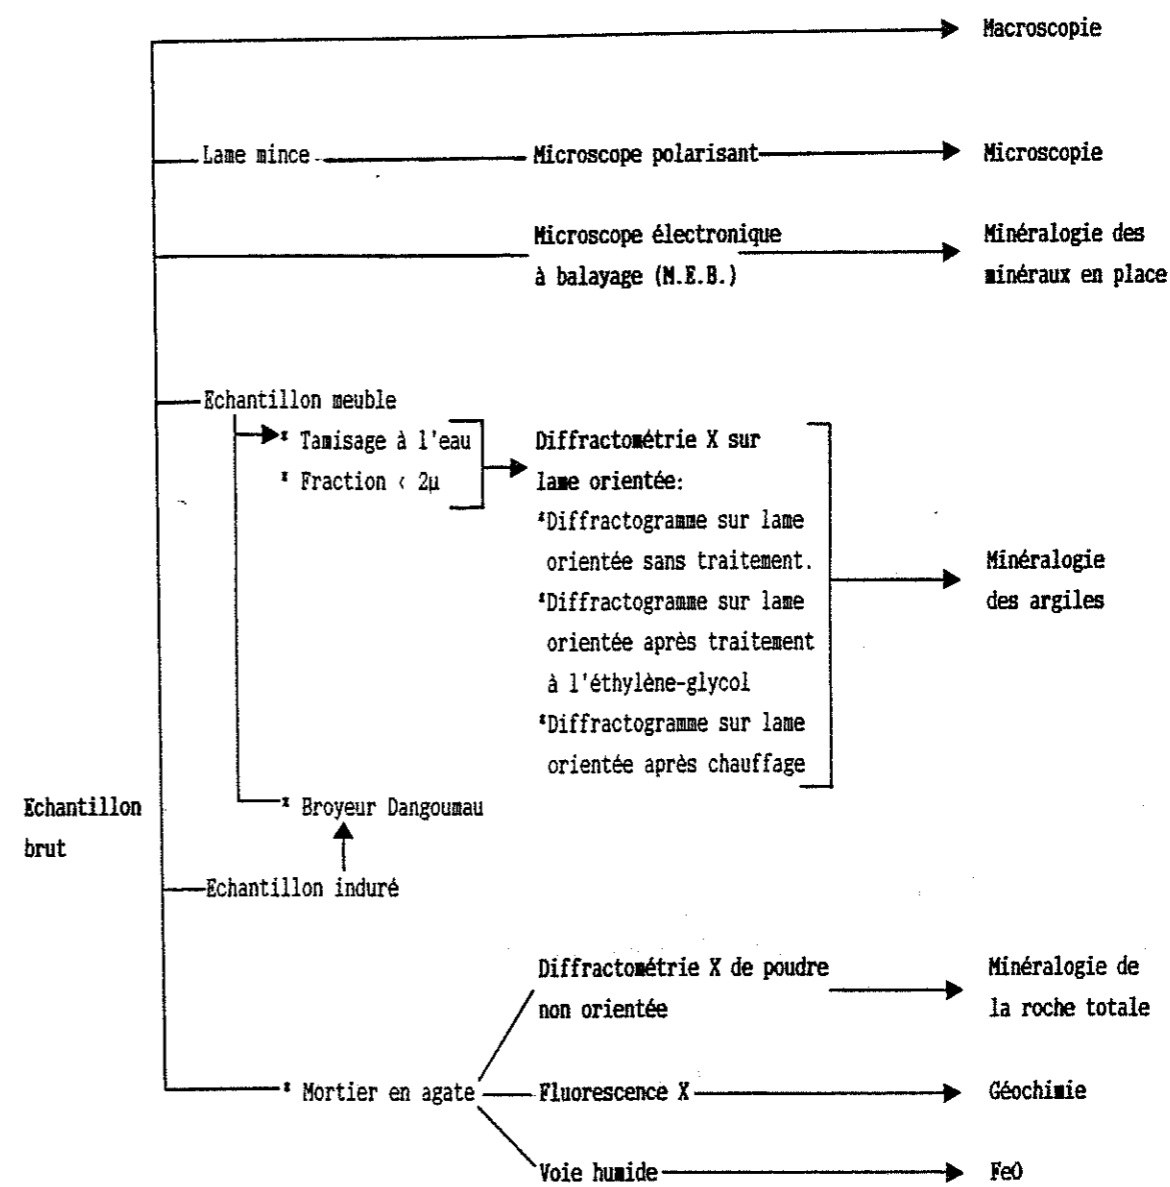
Macroscopie

Lame mince

Microscope polarisant

Microscopie

Microscope électronique à balayage (M.E.B.)

Minéralogie des minéraux en place

Echantillon meuble

* Tamisage à l'eau

* Fraction < 2µ

Diffractométrie X sur lame orientée:

*Diffractogramme sur lame orientée sans traitement.

*Diffractogramme sur lame orientée après traitement à l'éthylène-glycol

*Diffractogramme sur lame orientée après chauffage

Minéralogie des argiles

Echantillon brut

* Broyeur Dangoumau

Echantillon induré

Diffractométrie X de poudre non orientée

Minéralogie de la roche totale

* Mortier en agate

Fluorescence X

Géochimie

Voie humide

FeO